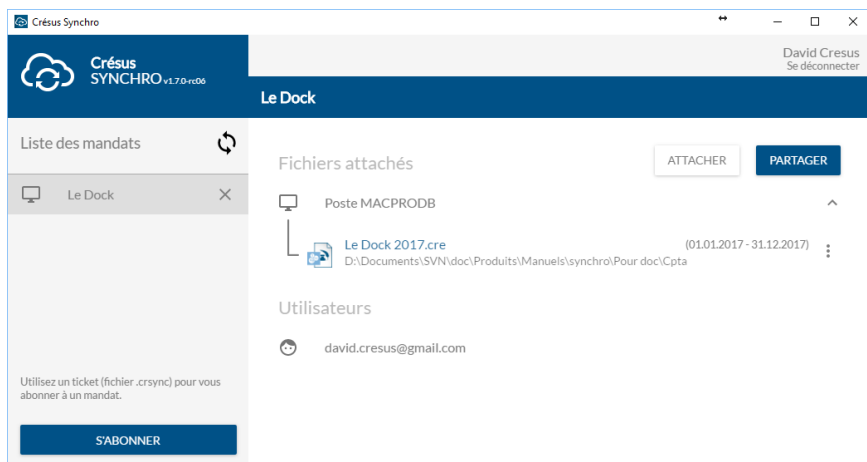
Crésus Synchro

Crésus
SYNCHRO v1.7.0-rc06

David Cresus
Se déconnecter

Le Dock

Liste des mandats

Le Dock

Fichiers attachés

ATTACHER

PARTAGER

Poste MACPRODB

Le Dock 2017.cre
D:\Documents\SVN\doc\Produits\Manuels\synchro\Pour doc\Cpta

(01.01.2017 - 31.12.2017)

Utilisateurs

david.cresus@gmail.com

Utilisez un ticket (fichier .crsync) pour vous abonner à un mandat.

S'ABONNER